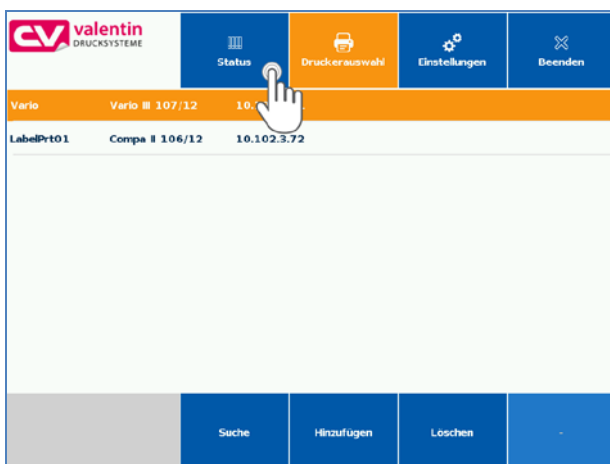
CV valentin DRUCKSYSTEME

Status

Druckerauswahl

Einstellungen

Beenden

| | | |
|---|---|---|
| Vario | Vario III 107/12 | 10.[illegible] |
| LabelPrt01 | Compa II 106/12 | 10.102.3.72 |

Suche

Hinzufügen

Löschen

-